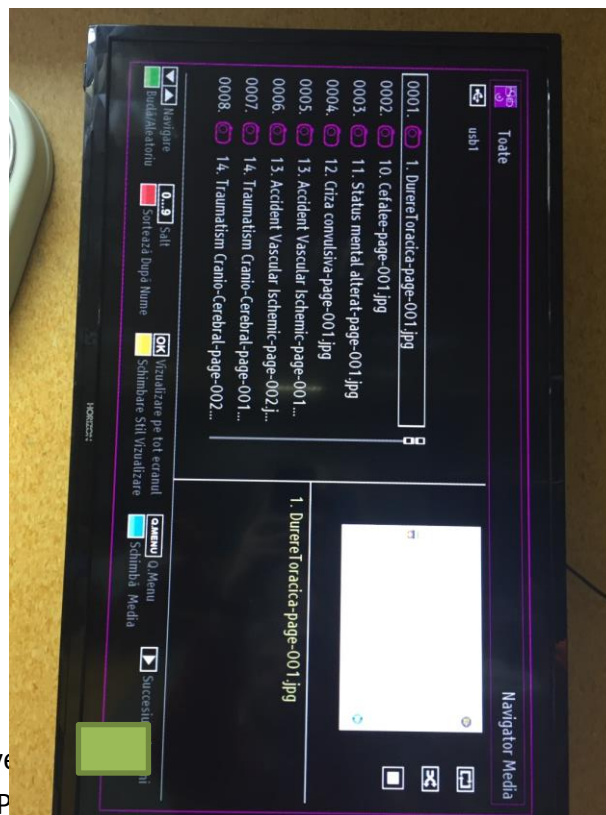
Toate

usb1

0001. 1. DurereToracica-page-001.jpg
0002. 10. Cefalee-page-001.jpg
0003. 11. Status mental alterat-page-001.jpg
0004. 12. Criza convulsiva-page-001.jpg
0005. 13. Accident Vascular Ischemic-page-001...
0006. 13. Accident Vascular Ischemic-page-002.j...
0007. 14. Traumatism Cranio-Cerebral-page-001...
0008. 14. Traumatism Cranio-Cerebral-page-002...

Navigare Buclă/Aleatoriu
0...9 Salt
Sortează După Nume
OK Vizualizare pe tot ecranul
Schimbare Stil Vizualizare
Q.MENU Q.Menu
Schimbă Media
Succesi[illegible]

Navigator Media

1. DurereToracica-page-001.jpg

HORIZON